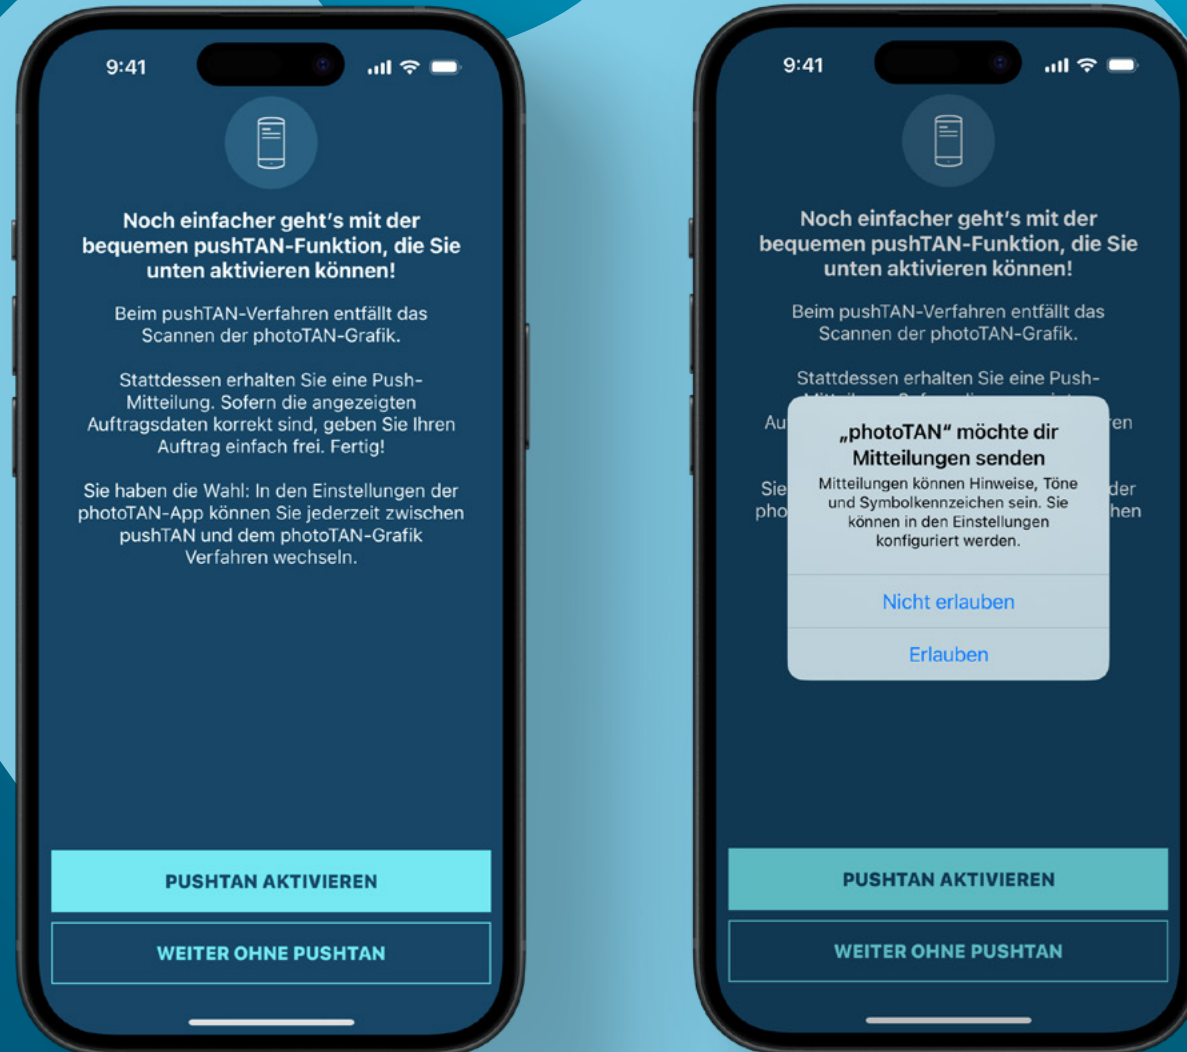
9:41

Noch einfacher geht's mit der bequemen pushTAN-Funktion, die Sie unten aktivieren können!

Beim pushTAN-Verfahren entfällt das Scannen der photoTAN-Grafik.

Stattdessen erhalten Sie eine Push-Mitteilung. Sofern die angezeigten Auftragsdaten korrekt sind, geben Sie Ihren Auftrag einfach frei. Fertig!

Sie haben die Wahl: In den Einstellungen der photoTAN-App können Sie jederzeit zwischen pushTAN und dem photoTAN-Grafik Verfahren wechseln.

PUSHTAN AKTIVIEREN

WEITER OHNE PUSHTAN

9:41

Noch einfacher geht's mit der bequemen pushTAN-Funktion, die Sie unten aktivieren können!

Beim pushTAN-Verfahren entfällt das Scannen der photoTAN-Grafik.

Stattdessen erhalten Sie eine Push-

Au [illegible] ren

Sie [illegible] der pho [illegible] hen

„photoTAN“ möchte dir Mitteilungen senden

Mitteilungen können Hinweise, Töne und Symbolkennzeichen sein. Sie können in den Einstellungen konfiguriert werden.

Nicht erlauben

Erlauben

PUSHTAN AKTIVIEREN

WEITER OHNE PUSHTAN